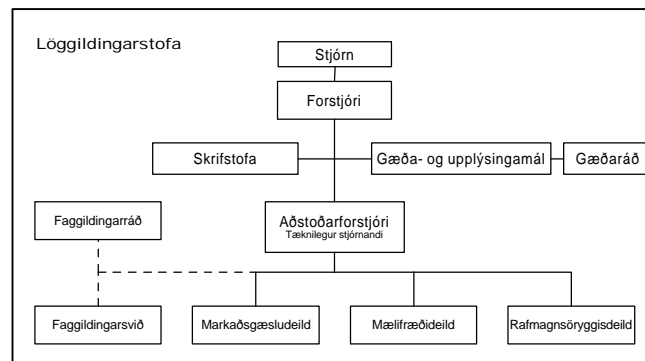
Löggildingarstofa

Stjórn

Forstjóri

Skrifstofa

Gæða- og upplýsingamál

Gæðaráð

Faggildingarráð

Aðstoðarforstjóri
Tæknilegur stjórnandi

Faggildingarsvið

Markaðsgæsludeild

Mælifræðideild

Rafmagnsöryggisdeild